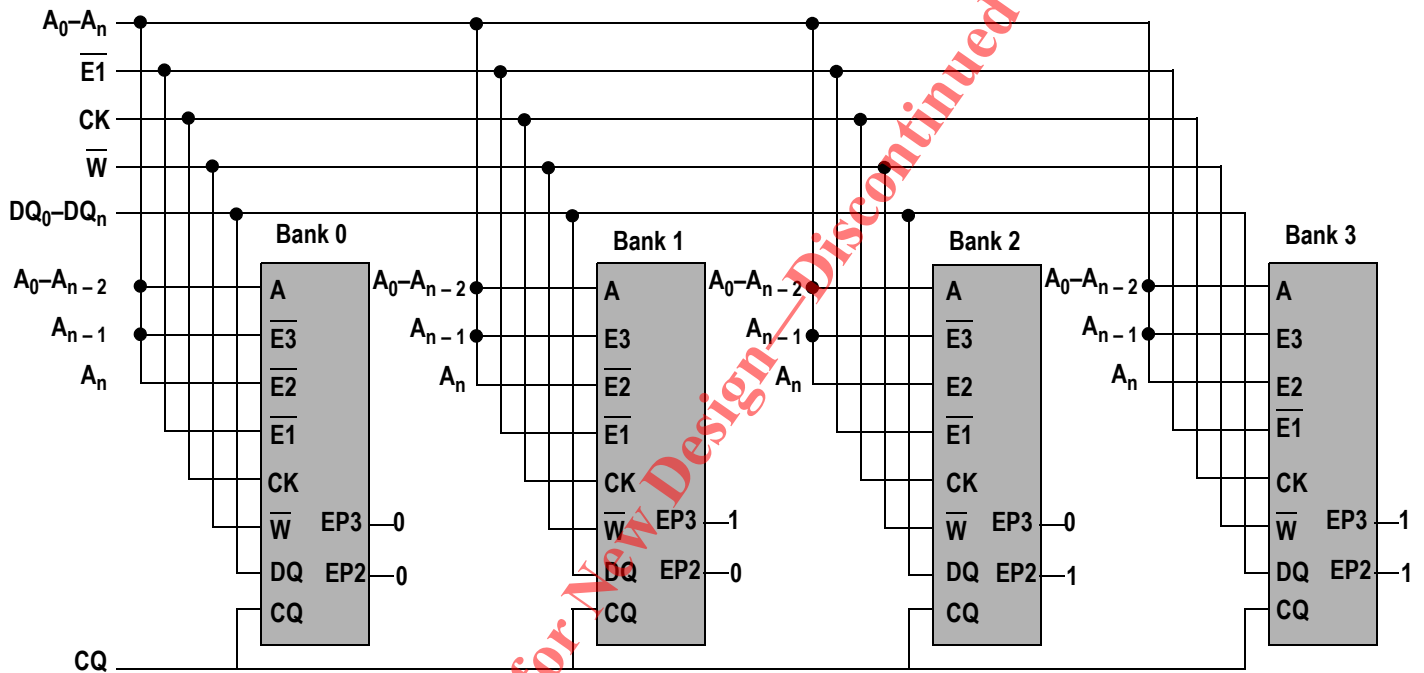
$A_0$–$A_n$
$\overline{E1}$
CK
$\overline{W}$
$DQ_0$–$DQ_n$

Bank 0
$A_0$–$A_{n-2}$
$A_{n-1}$
$A_n$
A
$\overline{E3}$
$\overline{E2}$
$\overline{E1}$
CK
$\overline{W}$
DQ
CQ
EP3 0
EP2 0

Bank 1
$A_0$–$A_{n-2}$
$A_{n-1}$
$A_n$
A
E3
$\overline{E2}$
$\overline{E1}$
CK
$\overline{W}$
DQ
CQ
EP3 1
EP2 0

Bank 2
$A_0$–$A_{n-2}$
$A_{n-1}$
$A_n$
A
$\overline{E3}$
E2
$\overline{E1}$
CK
$\overline{W}$
DQ
CQ
EP3 0
EP2 1

Bank 3
$A_0$–$A_{n-2}$
$A_{n-1}$
$A_n$
A
E3
E2
$\overline{E1}$
CK
$\overline{W}$
DQ
CQ
EP3 1
EP2 1

CQ

Not Recommended for New Design—Discontinued